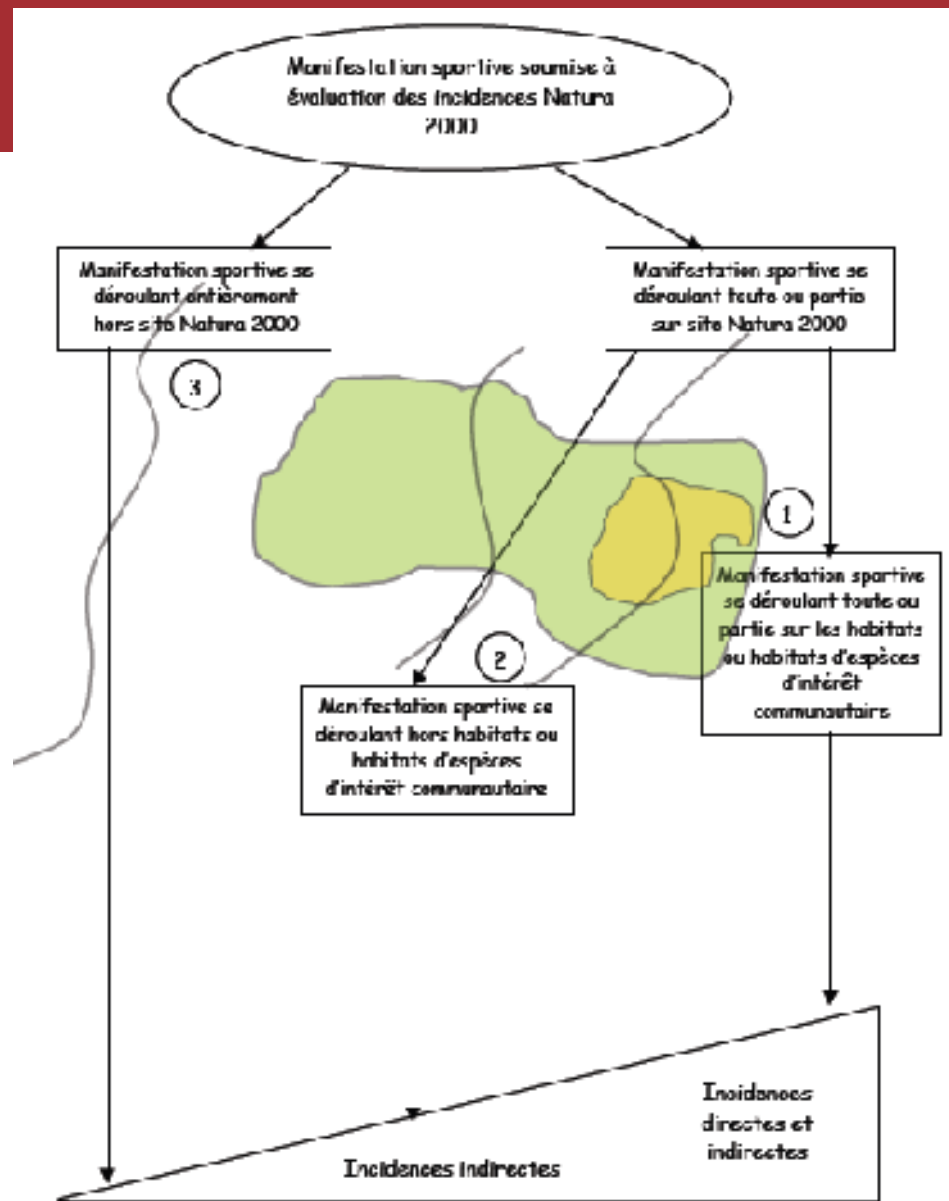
Manifestation sportive soumise à évaluation des incidences Natura 2000

Manifestation sportive se déroulant entièrement hors site Natura 2000

Manifestation sportive se déroulant toute ou partie sur site Natura 2000

3

1

Manifestation sportive se déroulant toute ou partie sur les habitats ou habitats d'espèces d'intérêt communautaire

2

Manifestation sportive se déroulant hors habitats ou habitats d'espèces d'intérêt communautaire

Incidences directes et indirectes

Incidences indirectes